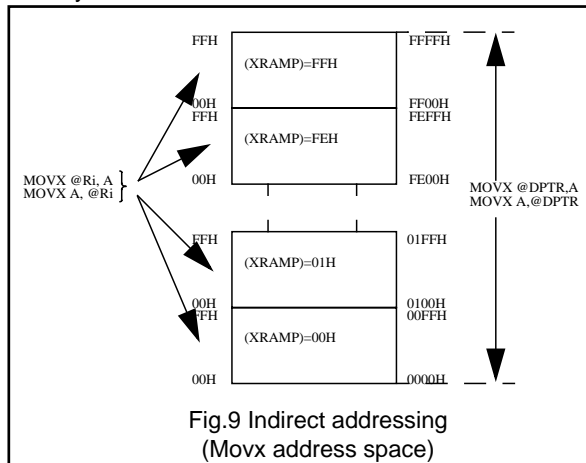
FFH
(XRAMP)=FFH
FFFFH
00H
FFH
FF00H
FEFFH
(XRAMP)=FEH
MOVX @Ri, A
MOVX A, @Ri
00H
FE00H
MOVX @DPTR,A
MOVX A,@DPTR
FFH
01FFH
(XRAMP)=01H
00H
FFH
0100H
00FFH
(XRAMP)=00H
00H
0000H

Fig.9 Indirect addressing
(Movx address space)